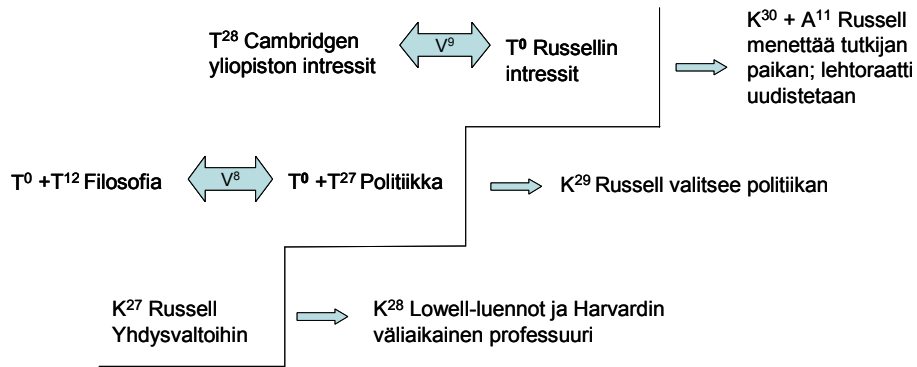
$T^{28}$ Cambridgen yliopiston intressit

$V^{9}$

$T^{0}$ Russellin intressit

$K^{30}$ + $A^{11}$ Russell menettää tutkijan paikan; lehtoraatti uudistetaan

$T^{0}$ +$T^{12}$ Filosofia

$V^{8}$

$T^{0}$ +$T^{27}$ Politiikka

$K^{29}$ Russell valitsee politiikan

$K^{27}$ Russell Yhdysvaltoihin

$K^{28}$ Lowell-luennot ja Harvardin väliaikainen professuuri